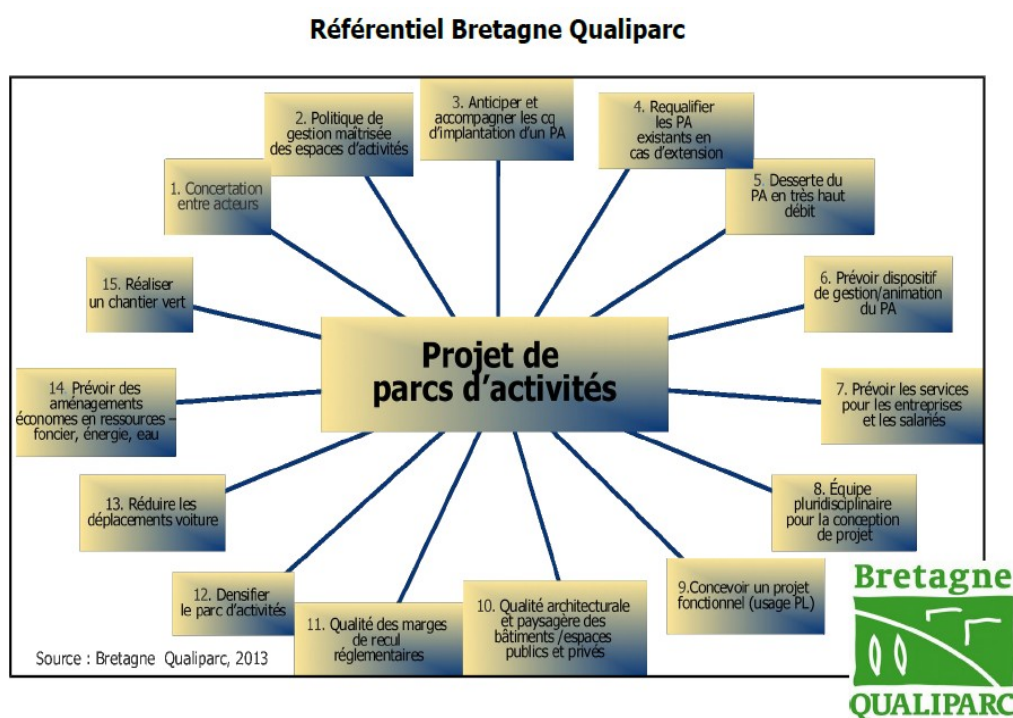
Référentiel Bretagne Qualiparc

Projet de parcs d'activités

1. Concertation entre acteurs

2. Politique de gestion maîtrisée des espaces d'activités

3. Anticiper et accompagner les cq d'implantation d'un PA

4. Requalifier les PA existants en cas d'extension

5. Desserte du PA en très haut débit

6. Prévoir dispositif de gestion/animation du PA

7. Prévoir les services pour les entreprises et les salariés

8. Équipe pluridisciplinaire pour la conception de projet

9.Concevoir un projet fonctionnel (usage PL)

10. Qualité architecturale et paysagère des bâtiments /espaces publics et privés

11. Qualité des marges de recul réglementaires

12. Densifier le parc d'activités

13. Réduire les déplacements voiture

14. Prévoir des aménagements économes en ressources – foncier, énergie, eau

15. Réaliser un chantier vert

Source : Bretagne Qualiparc, 2013

Bretagne
QUALIPARC